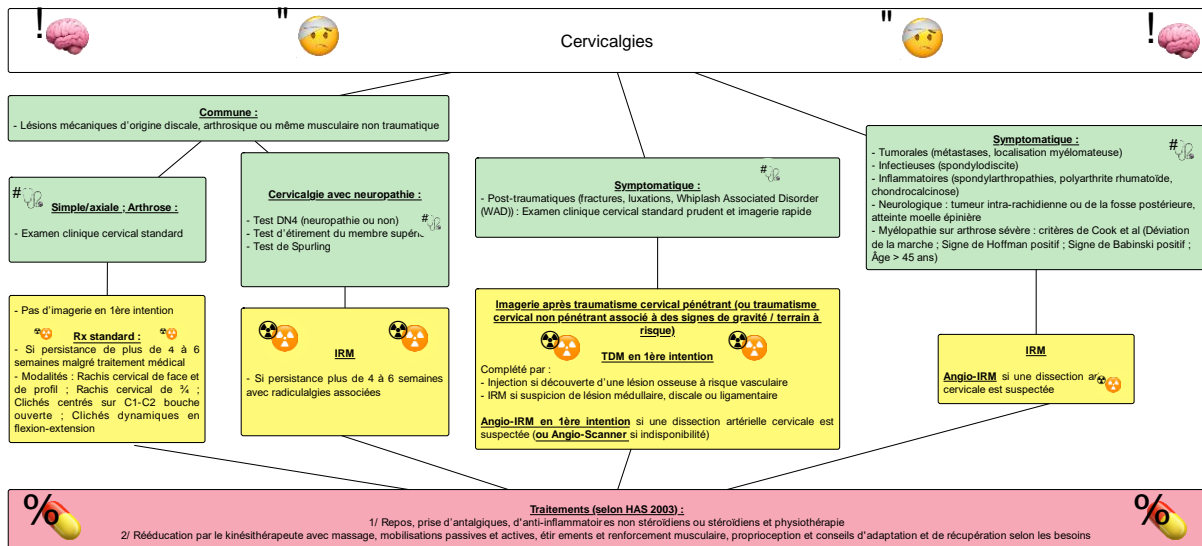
!

"

Cervicalgies

"

!

Commune :
- Lésions mécaniques d'origine discale, arthrosique ou même musculaire non traumatique

#
Simple/axiale ; Arthrose :

- Examen clinique cervical standard

Cervicalgie avec neuropathie :

- Test DN4 (neuropathie ou non)
- Test d'étirement du membre supér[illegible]
- Test de Spurling
#

#
Symptomatique :
- Post-traumatiques (fractures, luxations, Whiplash Associated Disorder (WAD)) : Examen clinique cervical standard prudent et imagerie rapide

Symptomatique :
#
- Tumorales (métastases, localisation myélomateuse)
- Infectieuses (spondylodiscite)
- Inflammatoires (spondylarthropathies, polyarthrite rhumatoïde, chondrocalcinose)
- Neurologique : tumeur intra-rachidienne ou de la fosse postérieure, atteinte moelle épinière
- Myélopathie sur arthrose sévère : critères de Cook et al (Déviation de la marche ; Signe de Hoffman positif ; Signe de Babinski positif ; Âge > 45 ans)

- Pas d'imagerie en 1ère intention

Rx standard :
- Si persistance de plus de 4 à 6 semaines malgré traitement médical
- Modalités : Rachis cervical de face et de profil ; Rachis cervical de ¾ ; Clichés centrés sur C1-C2 bouche ouverte ; Clichés dynamiques en flexion-extension

IRM

- Si persistance plus de 4 à 6 semaines avec radiculalgies associées

Imagerie après traumatisme cervical pénétrant (ou traumatisme cervical non pénétrant associé à des signes de gravité / terrain à risque)

TDM en 1ère intention

Complété par :
- Injection si découverte d'une lésion osseuse à risque vasculaire
- IRM si suspicion de lésion médullaire, discale ou ligamentaire

Angio-IRM en 1ère intention si une dissection artérielle cervicale est suspectée (ou Angio-Scanner si indisponibilité)

IRM

Angio-IRM si une dissection ar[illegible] cervicale est suspectée

%

Traitements (selon HAS 2003) :
1/ Repos, prise d'antalgiques, d'anti-inflammatoires non stéroïdiens ou stéroïdiens et physiothérapie
2/ Rééducation par le kinésithérapeute avec massage, mobilisations passives et actives, étir ements et renforcement musculaire, proprioception et conseils d'adaptation et de récupération selon les besoins

%